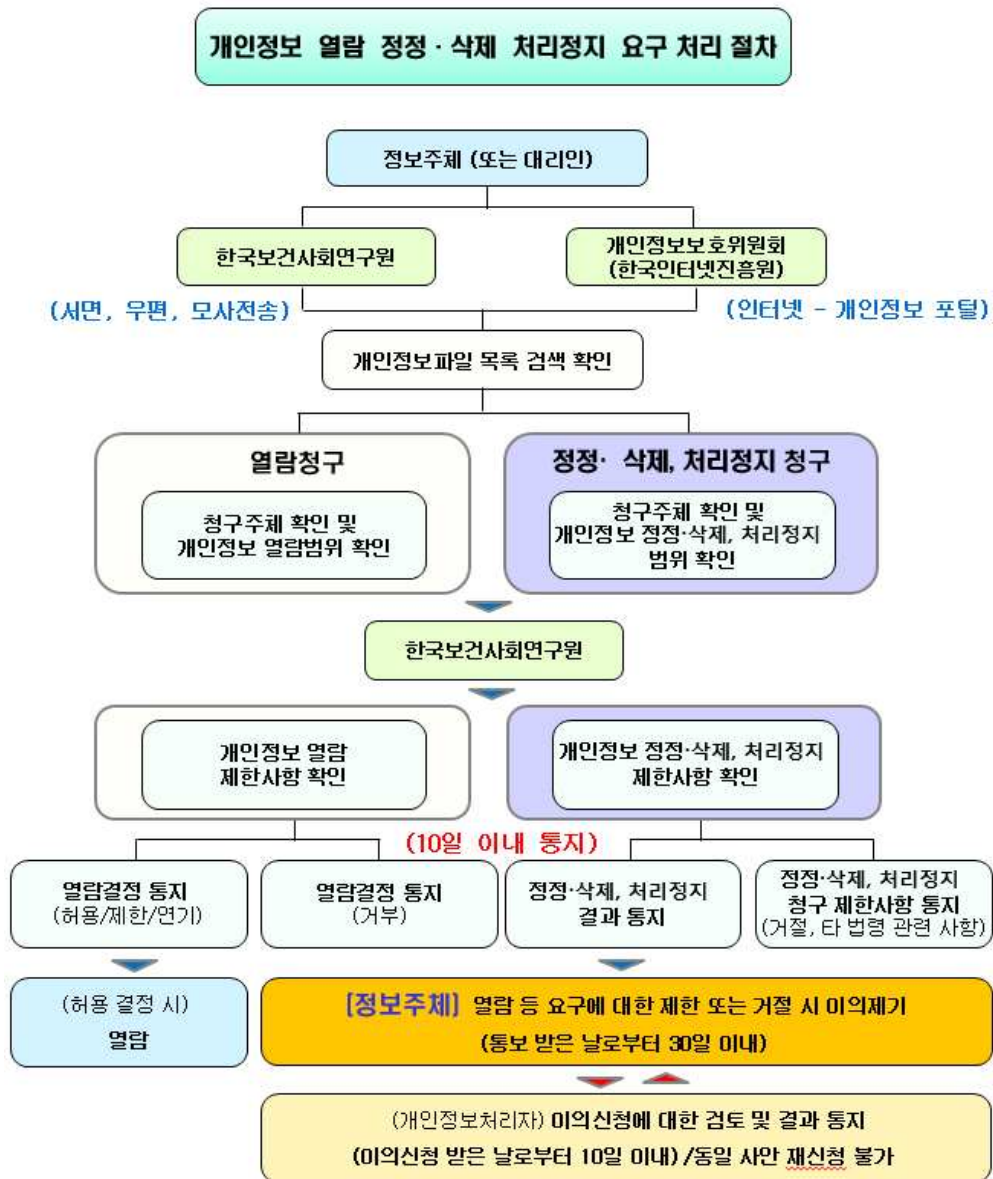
개인정보 열람 정정 · 삭제 처리정지 요구 처리 절차

정보주체 (또는 대리인)

한국보건사회연구원

개인정보보호위원회 (한국인터넷진흥원)

(서면, 우편, 모사전송)

(인터넷 - 개인정보 포털)

개인정보파일 목록 검색 확인

열람청구

청구주체 확인 및 개인정보 열람범위 확인

정정· 삭제, 처리정지 청구

청구주체 확인 및 개인정보 정정·삭제, 처리정지 범위 확인

한국보건사회연구원

개인정보 열람 제한사항 확인

개인정보 정정·삭제, 처리정지 제한사항 확인

(10일 이내 통지)

열람결정 통지 (허용/제한/연기)

열람결정 통지 (거부)

정정·삭제, 처리정지 결과 통지

정정·삭제, 처리정지 청구 제한사항 통지 (거절, 타 법령 관련 사항)

(허용 결정 시) 열람

[정보주체] 열람 등 요구에 대한 제한 또는 거절 시 이의제기 (통보 받은 날로부터 30일 이내)

(개인정보처리자) 이의신청에 대한 검토 및 결과 통지 (이의신청 받은 날로부터 10일 이내) /동일 사안 재신청 불가